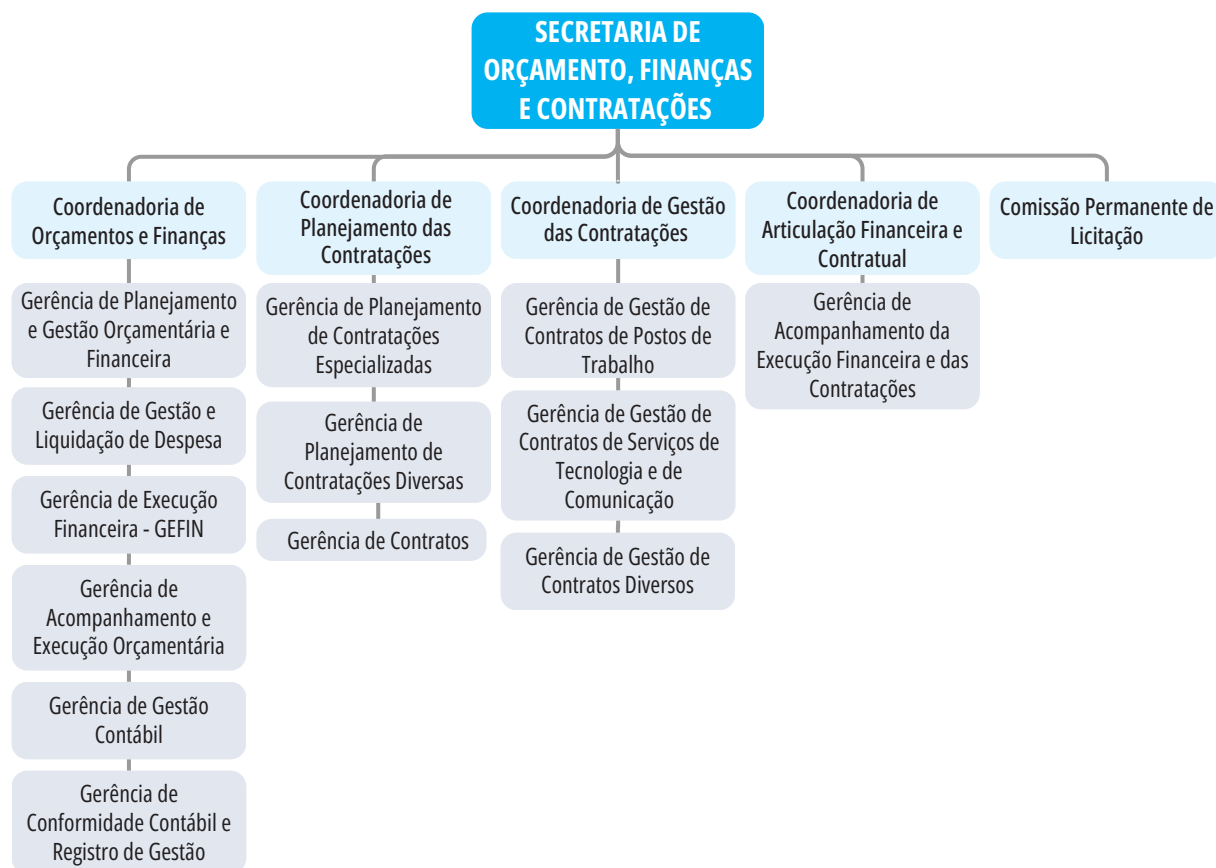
SECRETARIA DE ORÇAMENTO, FINANÇAS E CONTRATAÇÕES

Coordenadoria de Orçamentos e Finanças

Gerência de Planejamento e Gestão Orçamentária e Financeira

Gerência de Gestão e Liquidação de Despesa

Gerência de Execução Financeira - GEFIN

Gerência de Acompanhamento e Execução Orçamentária

Gerência de Gestão Contábil

Gerência de Conformidade Contábil e Registro de Gestão

Coordenadoria de Planejamento das Contratações

Gerência de Planejamento de Contratações Especializadas

Gerência de Planejamento de Contratações Diversas

Gerência de Contratos

Coordenadoria de Gestão das Contratações

Gerência de Gestão de Contratos de Postos de Trabalho

Gerência de Gestão de Contratos de Serviços de Tecnologia e de Comunicação

Gerência de Gestão de Contratos Diversos

Coordenadoria de Articulação Financeira e Contratual

Gerência de Acompanhamento da Execução Financeira e das Contratações

Comissão Permanente de Licitação